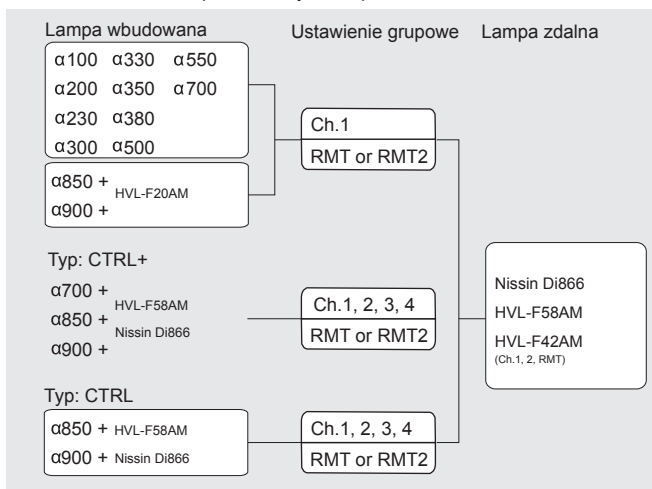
Lampa wbudowana

Ustawienie grupowe

Lampa zdalna

α100 α330 α550
α200 α350 α700
α230 α380
α300 α500

α850 +
α900 +
HVL-F20AM

Ch.1
RMT or RMT2

Typ: CTRL+
α700 +
α850 +
α900 +
HVL-F58AM
Nissin Di866

Ch.1, 2, 3, 4
RMT or RMT2

Typ: CTRL
α850 + HVL-F58AM
α900 + Nissin Di866

Ch.1, 2, 3, 4
RMT or RMT2

Nissin Di866
HVL-F58AM
HVL-F42AM
(Ch.1, 2, RMT)